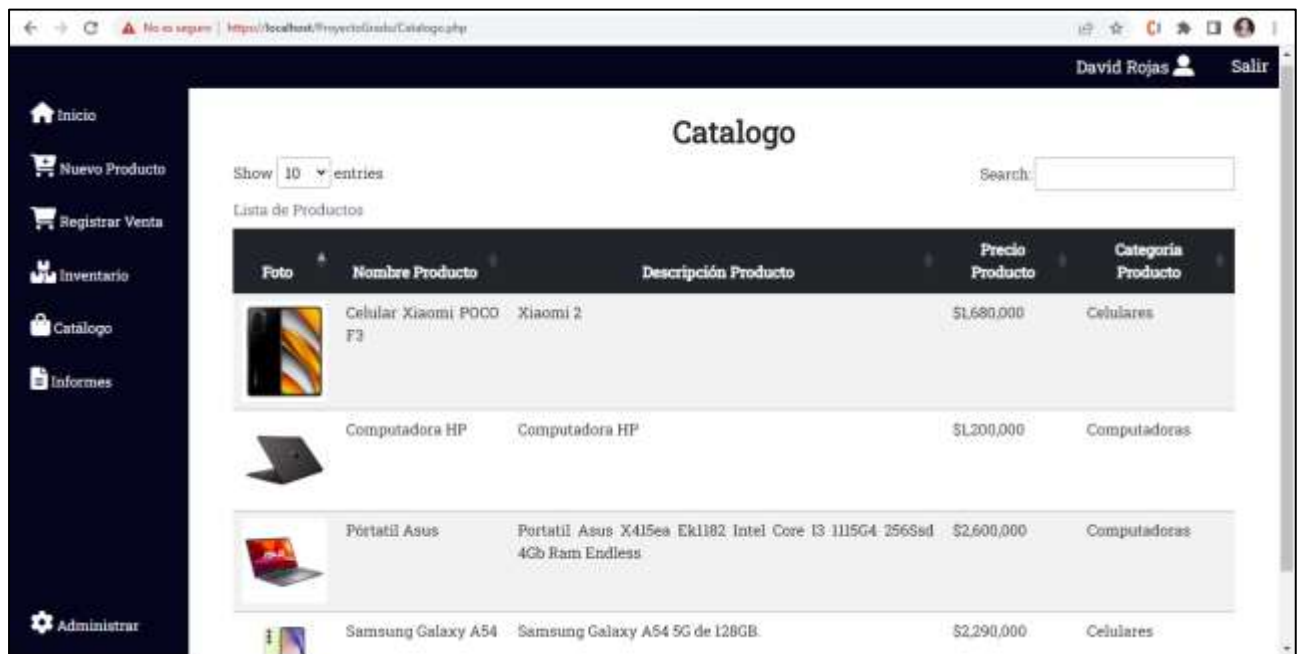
No es seguro | https://localhost/ProyectoGrado/Catalogo.php

David Rojas Salir

Inicio
Nuevo Producto
Registrar Venta
Inventario
Catálogo
Informes
Administrar

Catalogo

Show 10 entries
Search:

Lista de Productos

| Foto | Nombre Producto | Descripción Producto | Precio Producto | Categoria Producto |
|---|---|---|---|---|
| | Celular Xiaomi POCO F3 | Xiaomi 2 | $1,680,000 | Celulares |
| | Computadora HP | Computadora HP | $1,200,000 | Computadoras |
| | Pórtatil Asus | Portatil Asus X415ea Ek1182 Intel Core I3 1115G4 256Ssd 4Gb Ram Endless | $2,600,000 | Computadoras |
| | Samsung Galaxy A54 | Samsung Galaxy A54 5G de 128GB. | $2,290,000 | Celulares |